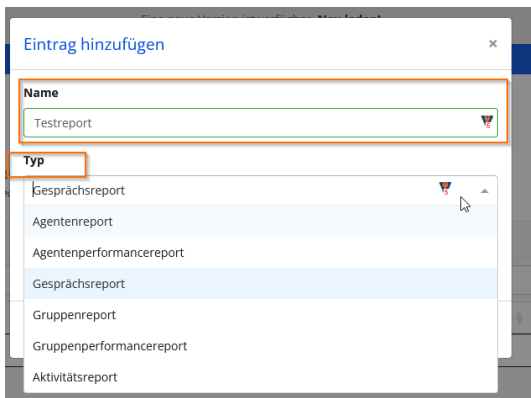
Eine neue Version ist verfügbar. Neu laden!

Eintrag hinzufügen

×

Name

Testreport

Typ

Gesprächsreport

Agentenreport

Agentenperformancereport

Gesprächsreport

Gruppenreport

Gruppenperformancereport

Aktivitätsreport